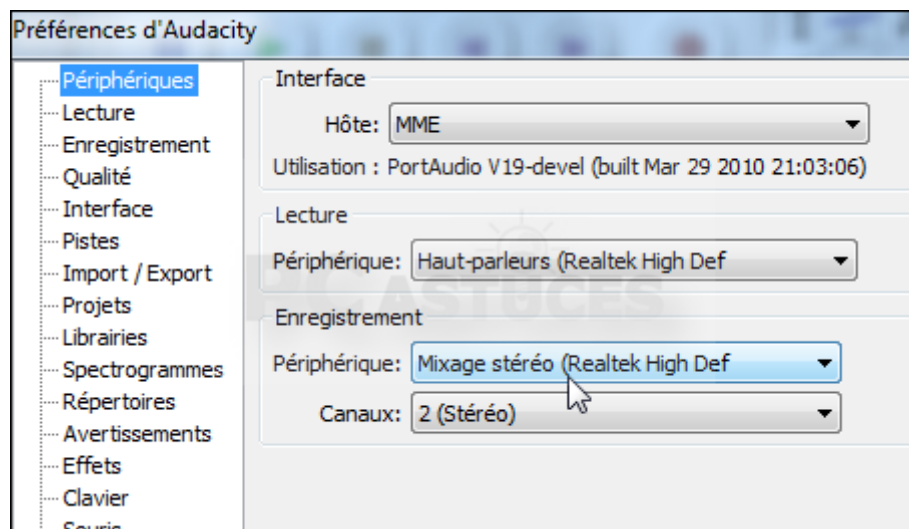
Préférences d'Audacity

Périphériques
Lecture
Enregistrement
Qualité
Interface
Pistes
Import / Export
Projets
Librairies
Spectrogrammes
Répertoires
Avertissements
Effets
Clavier
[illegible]

Interface
Hôte: MME
Utilisation : PortAudio V19-devel (built Mar 29 2010 21:03:06)

Lecture
Périphérique: Haut-parleurs (Realtek High Def

Enregistrement
Périphérique: Mixage stéréo (Realtek High Def
Canaux: 2 (Stéréo)

ASTUCES